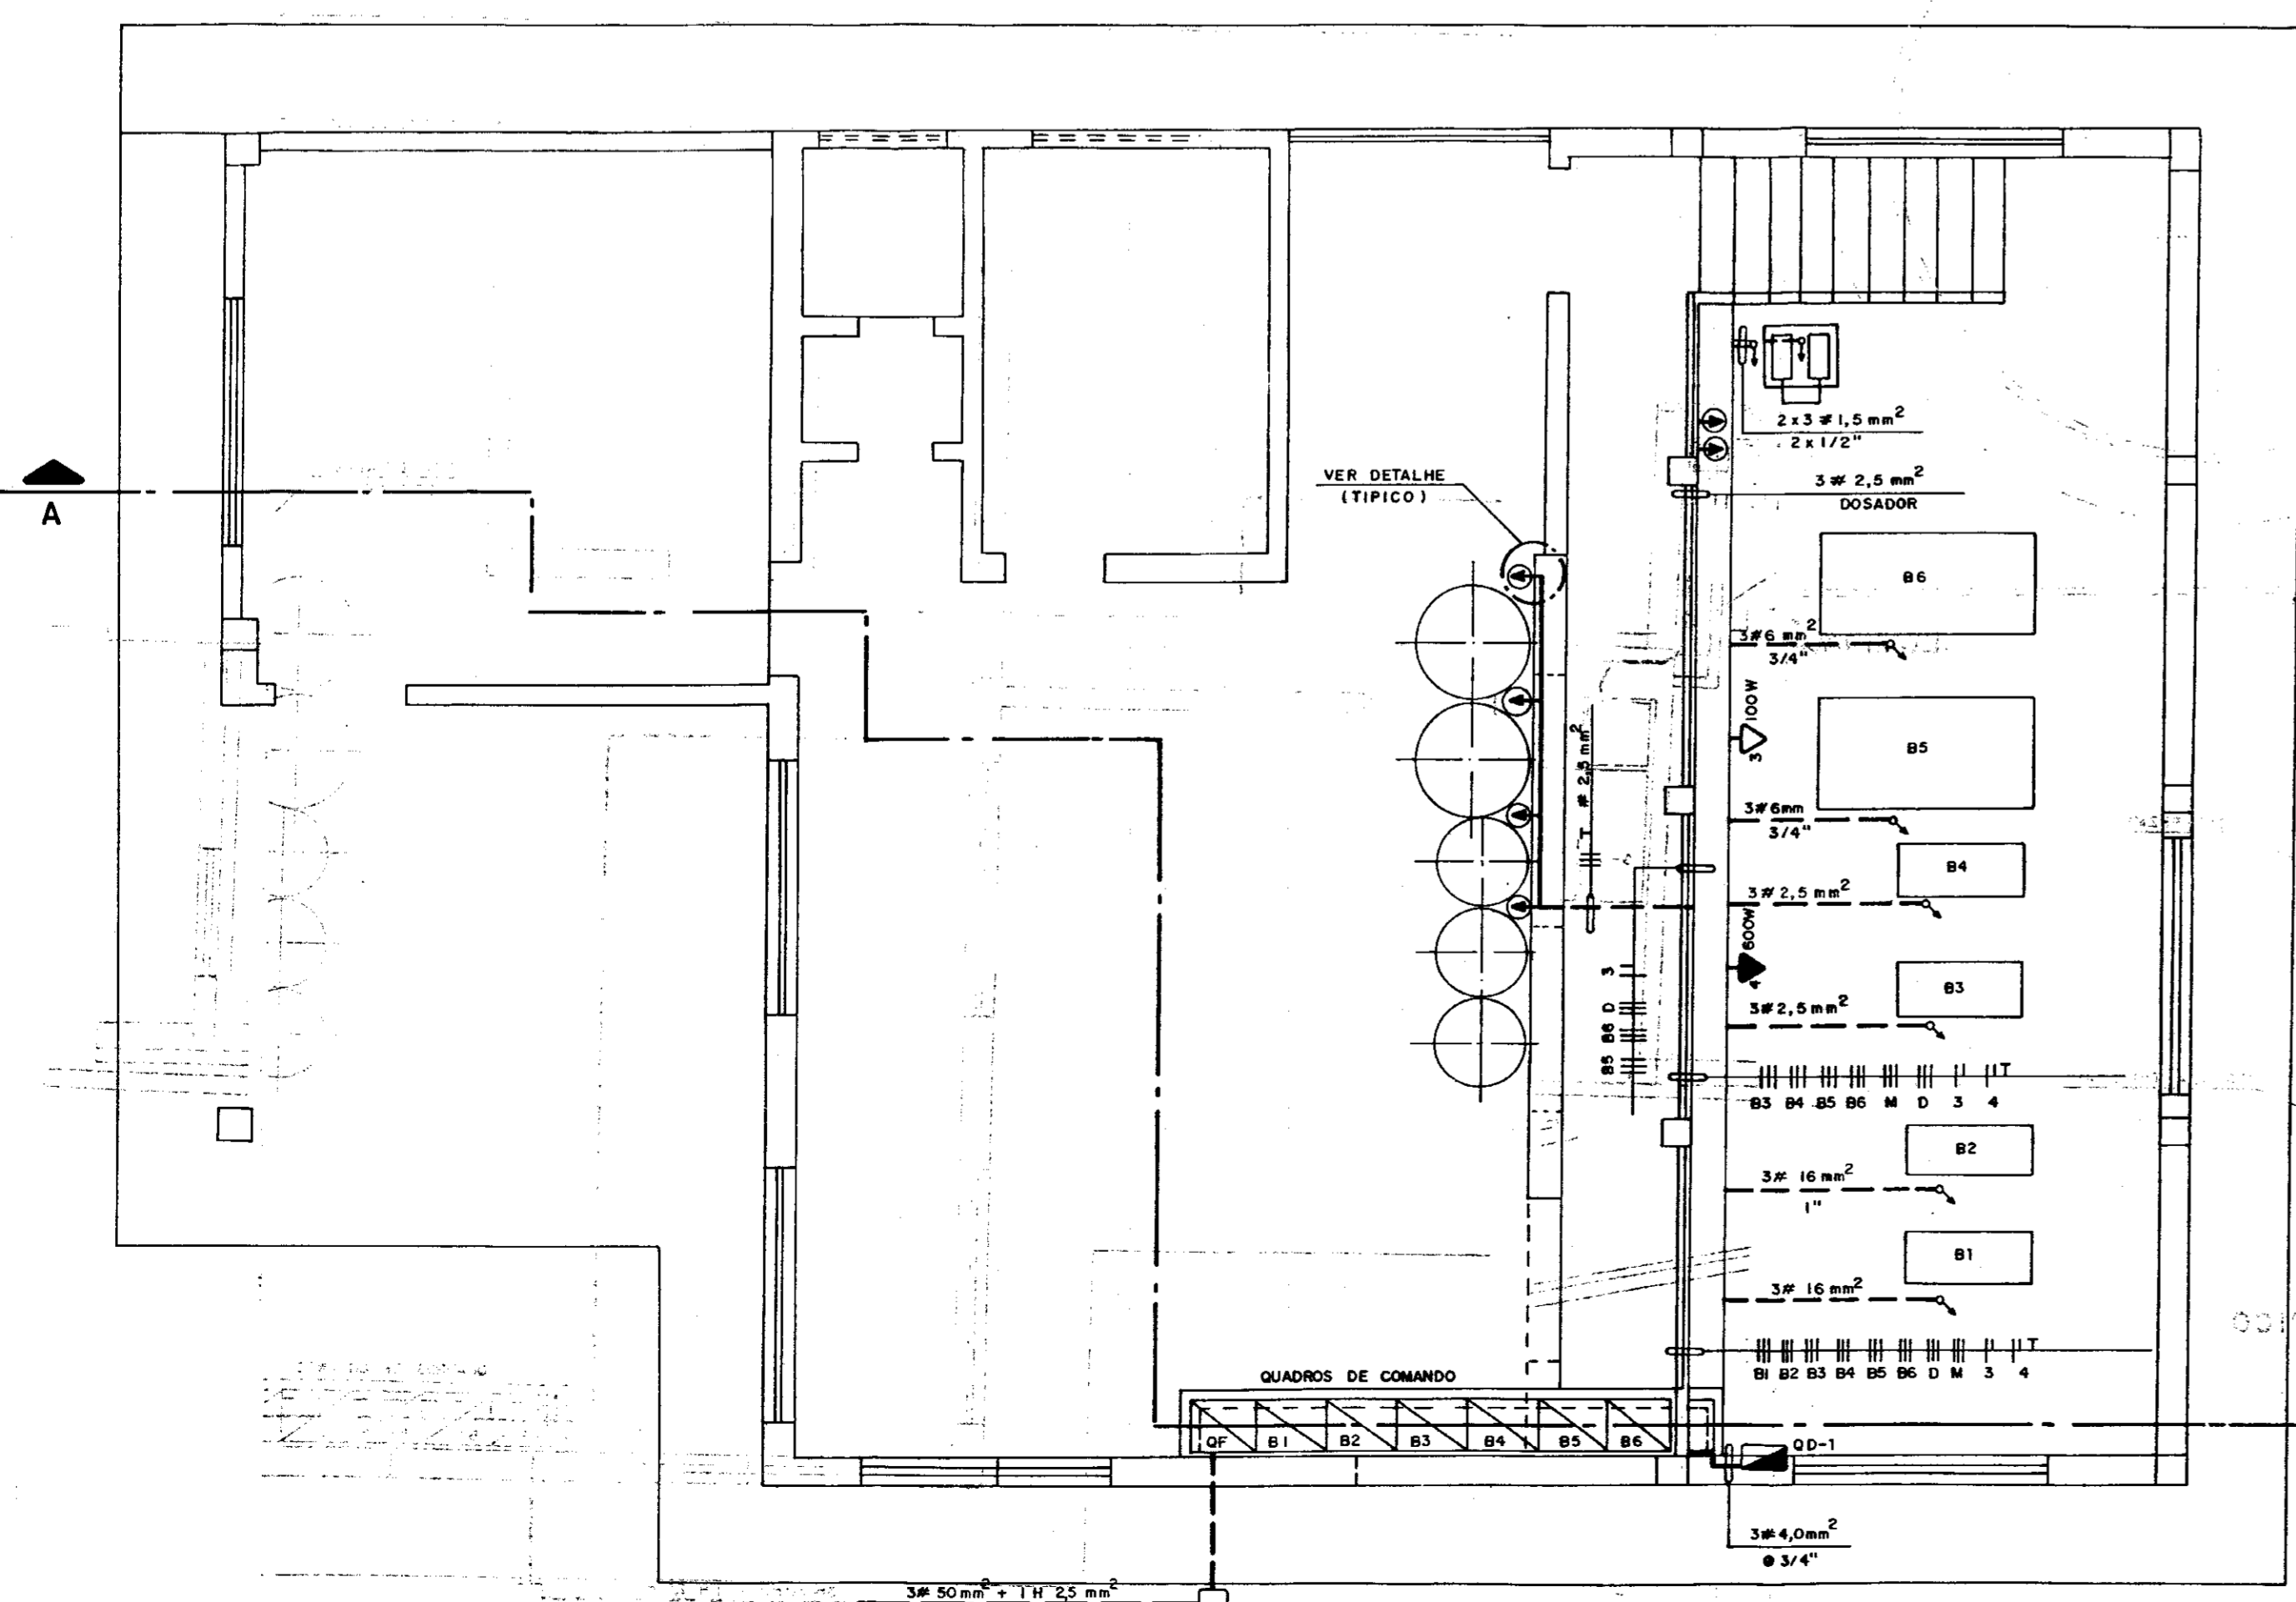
A

VER DETALHE
(TIPICO)

$2 \times 3 \# 1,5 \text{ mm}^2$
$2 \times 1/2"$

$3 \# 2,5 \text{ mm}^2$
DOSADOR

B6

$3 \# 6 \text{ mm}^2$
3/4"

100W
3

B5

$\# 2,5 \text{ mm}^2$

$3 \# 6 \text{mm}$
3/4"

B4

$3 \# 2,5 \text{ mm}^2$

600W
4

3
D
B6
B5
B5

B3

$3 \# 2,5 \text{ mm}^2$

T
B3 B4 B5 B6 M D 3 4

B2

$3 \# 16 \text{ mm}^2$
1"

B1

$3 \# 16 \text{ mm}^2$

T
B1 B2 B3 B4 B5 B6 D M 3 4

QUADROS DE COMANDO

QF B1 B2 B3 B4 B5 B6

QD-1

$3 \# 4,0 \text{mm}^2$
⌀ 3/4"

$3 \# 50 \text{ mm}^2 + 1 \text{ H } 2,5 \text{ mm}^2$